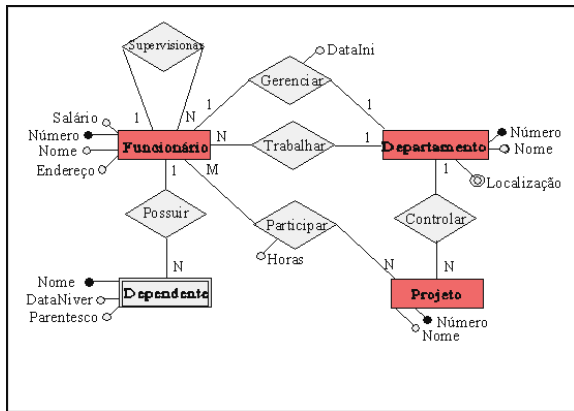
Supervisionar
DataIni
Gerenciar
1
N
1
1
Salário
Número
Nome
Endereço
Funcionário
N
Trabalhar
1
Departamento
Número
Nome
Localização
1
M
1
Possuir
Participar
Controlar
Horas
N
N
N
Nome
DataNiver
Parentesco
Dependente
Projeto
Número
Nome